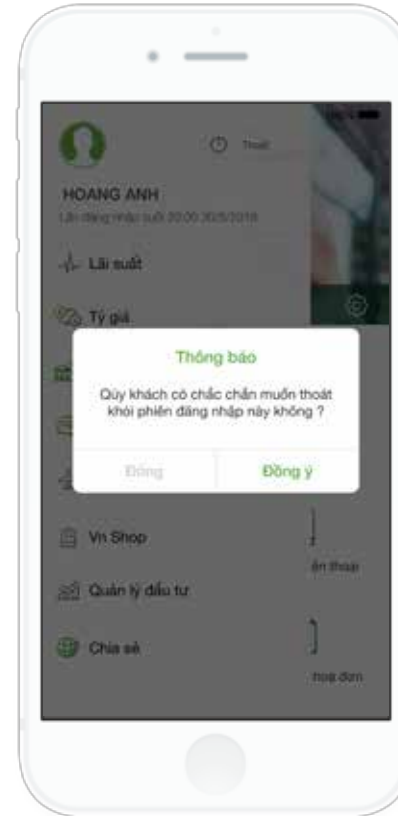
Thoát

HOANG ANH

Lần đăng nhập cuối 20:00 30/5/2018

Lãi suất

Tỷ giá

Thông báo

Qúy khách có chắc chắn muốn thoát khỏi phiên đăng nhập này không ?

Đóng

Đồng ý

Vn Shop

Quản lý đầu tư

Chia sẻ

ện thoại

hoá đơn